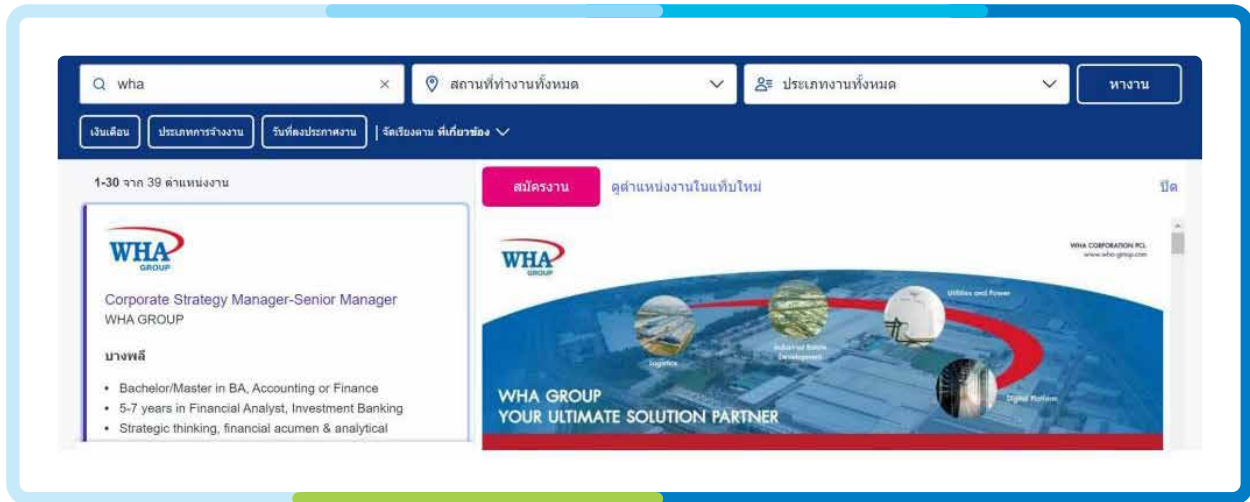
wha ×

สถานที่ทำงานทั้งหมด

ประเภทงานทั้งหมด

หางาน

เงินเดือน

ประเภทการจ้างงาน

วันที่ลงประกาศงาน

| จัดเรียงตาม ที่เกี่ยวข้อง

1-30 จาก 39 ตำแหน่งงาน

WHA GROUP

Corporate Strategy Manager-Senior Manager

WHA GROUP

บางพลี

• Bachelor/Master in BA, Accounting or Finance
• 5-7 years in Financial Analyst, Investment Banking
• Strategic thinking, financial acumen & analytical

สมัครงาน

ดูตำแหน่งงานในแท็บใหม่

ปิด

WHA GROUP

WHA CORPORATION PCL.
www.wha-group.com

Utilities and Power

Logistics

Industrial Estate Development

Digital Platform

WHA GROUP
YOUR ULTIMATE SOLUTION PARTNER